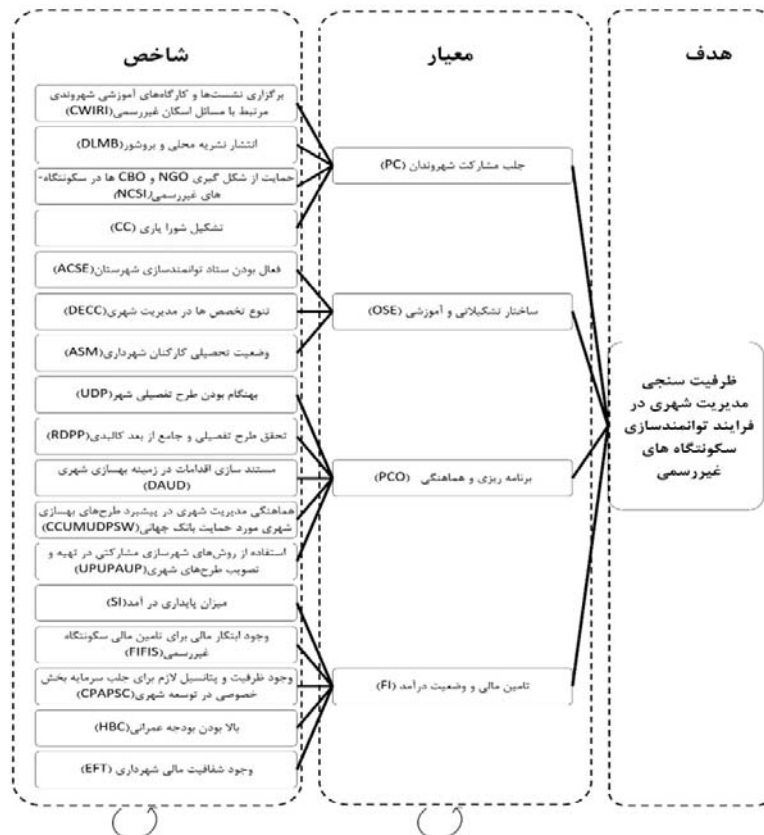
هدف

ظرفیت سنجی مدیریت شهری در فرایند توانمندسازی سکونتگاه های غیررسمی

معیار

جلب مشارکت شهروندان (PC)

ساختار تشکیلاتی و آموزشی (OSE)

برنامه ریزی و هماهنگی (PCO)

تامین مالی و وضعیت درآمد (FI)

شاخص

برگزاری نشست‌ها و کارگاه‌های آموزشی شهروندی مرتبط با مسائل اسکان غیررسمی(CWIRI)

انتشار نشریه محلی و بروشور(DLMB)

حمایت از شکل گیری NGO و CBO ها در سکونتگاه-های غیررسمی(NCSI)

تشکیل شورا یاری (CC)

فعال بودن ستاد توانمندسازی شهرستان(ACSE)

تنوع تخصص ها در مدیریت شهری(DECC)

وضعیت تحصیلی کارکنان شهرداری(ASM)

بهنگام بودن طرح تفصیلی شهر(UDP)

تحقق طرح تفصیلی و جامع از بعد کالبدی(RDPP)

مستند سازی اقدامات در زمینه بهسازی شهری (DAUD)

هماهنگی مدیریت شهری در پیشبرد طرح‌های بهسازی شهری مورد حمایت بانک جهانی(CCUMUDPSW)

استفاده از روش‌های شهرسازی مشارکتی در تهیه و تصویب طرح‌های شهری(UPUPAUP)

میزان پایداری در آمد(SI)

وجود ابتکار مالی برای تامین مالی سکونتگاه غیررسمی(FIFIS)

وجود ظرفیت و پتانسیل لازم برای جلب سرمایه بخش خصوصی در توسعه شهری(CPAPSC)

بالا بودن بودجه عمرانی(HBC)

وجود شفافیت مالی شهرداری (EFT)